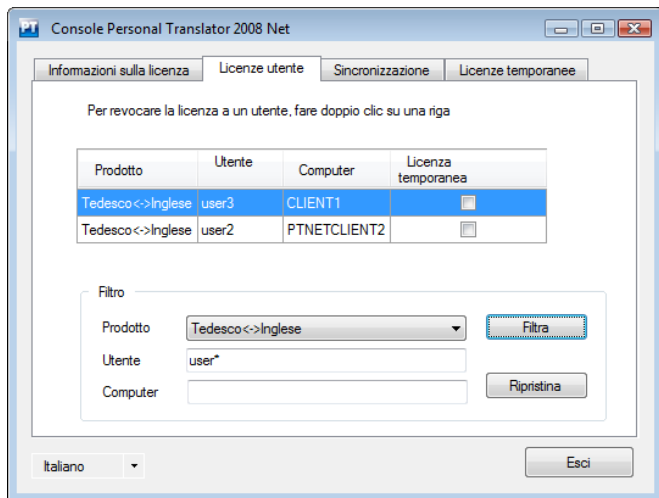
PT Console Personal Translator 2008 Net

Informazioni sulla licenza | Licenze utente | Sincronizzazione | Licenze temporanee

Per revocare la licenza a un utente, fare doppio clic su una riga

| Prodotto | Utente | Computer | Licenza temporanea |
|---|---|---|---|
| Tedesco<->Inglese | user3 | CLIENT1 | |
| Tedesco<->Inglese | user2 | PTNETCLIENT2 | |

Filtro

Prodotto Tedesco<->Inglese

Filtra

Utente user*

Computer

Ripristina

Italiano

Esci